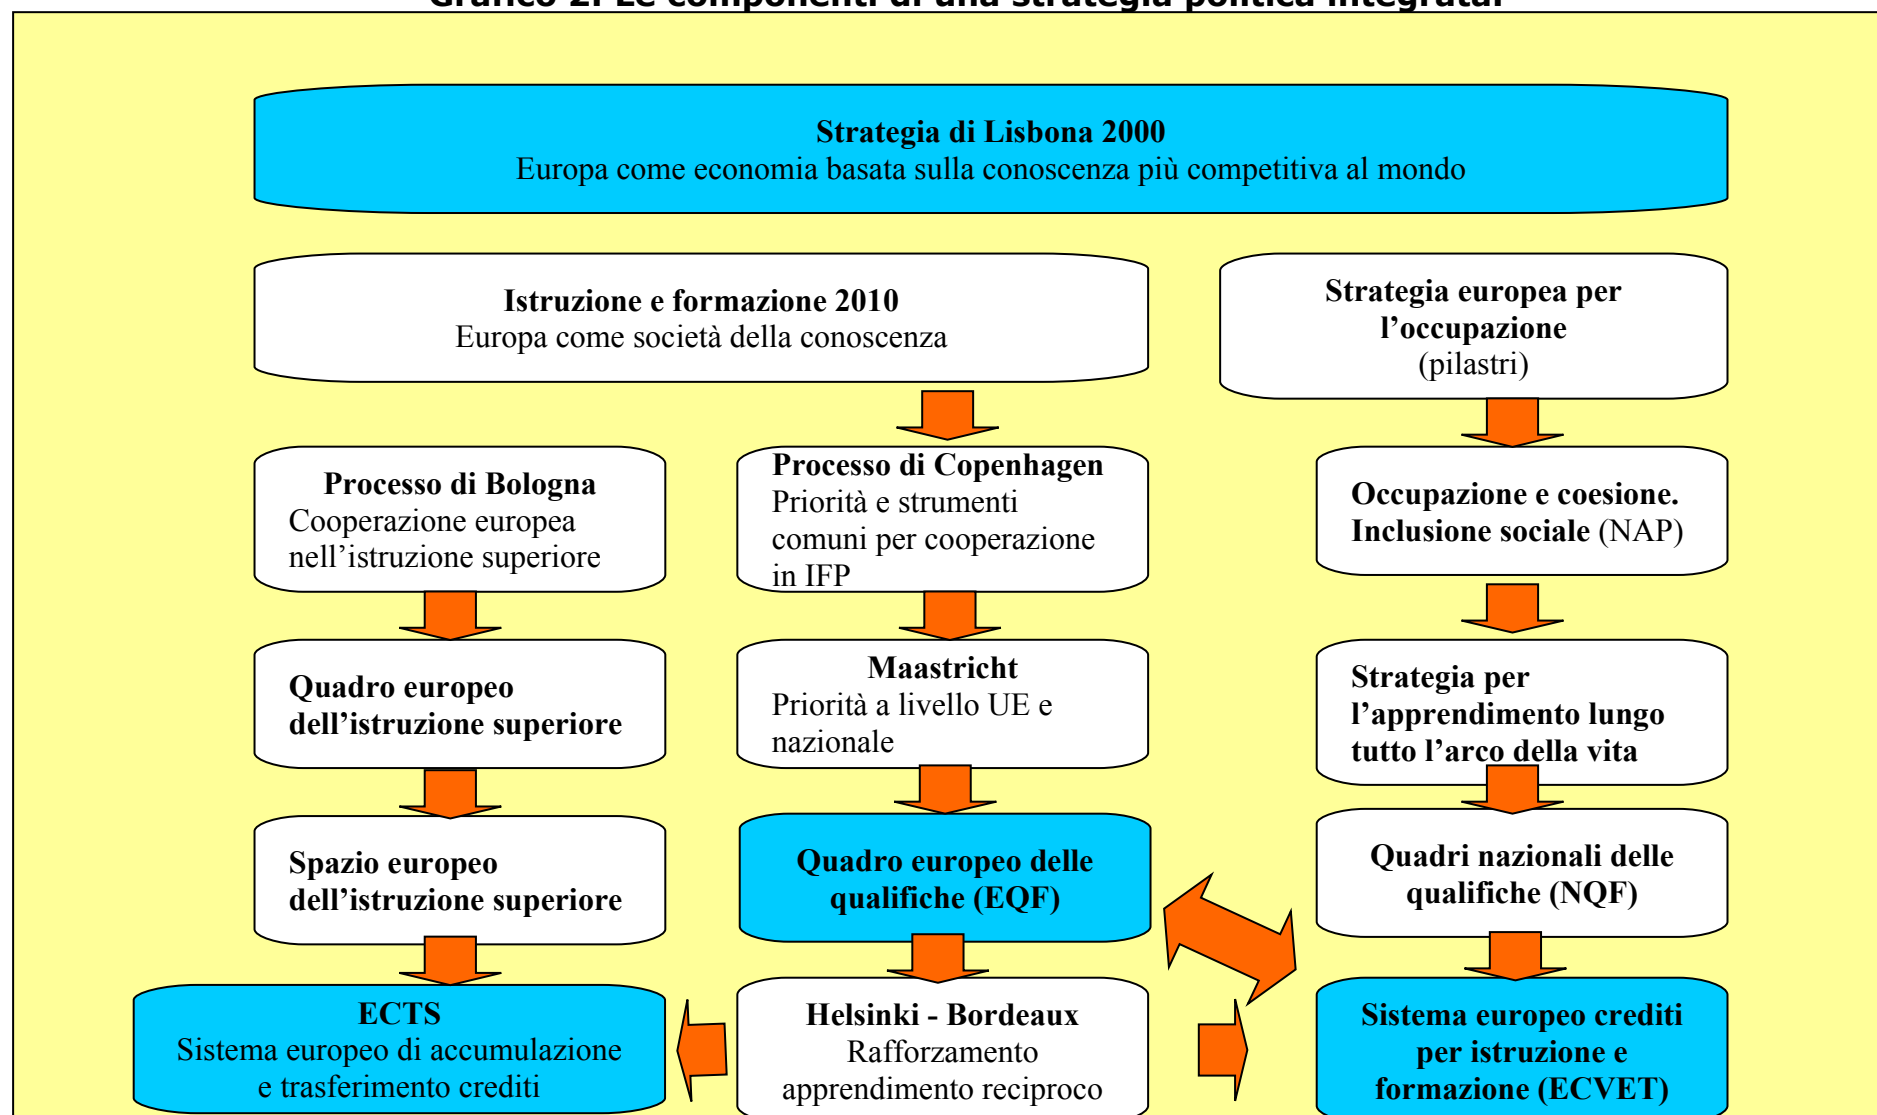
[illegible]

Strategia di Lisbona 2000
Europa come economia basata sulla conoscenza più competitiva al mondo

Istruzione e formazione 2010
Europa come società della conoscenza

Strategia europea per l'occupazione
(pilastri)

Processo di Bologna
Cooperazione europea nell'istruzione superiore

Processo di Copenhagen
Priorità e strumenti comuni per cooperazione in IFP

Occupazione e coesione. Inclusione sociale (NAP)

Quadro europeo dell'istruzione superiore

Maastricht
Priorità a livello UE e nazionale

Strategia per l'apprendimento lungo tutto l'arco della vita

Spazio europeo dell'istruzione superiore

Quadro europeo delle qualifiche (EQF)

Quadri nazionali delle qualifiche (NQF)

ECTS
Sistema europeo di accumulazione e trasferimento crediti

Helsinki - Bordeaux
Rafforzamento apprendimento reciproco

Sistema europeo crediti per istruzione e formazione (ECVET)